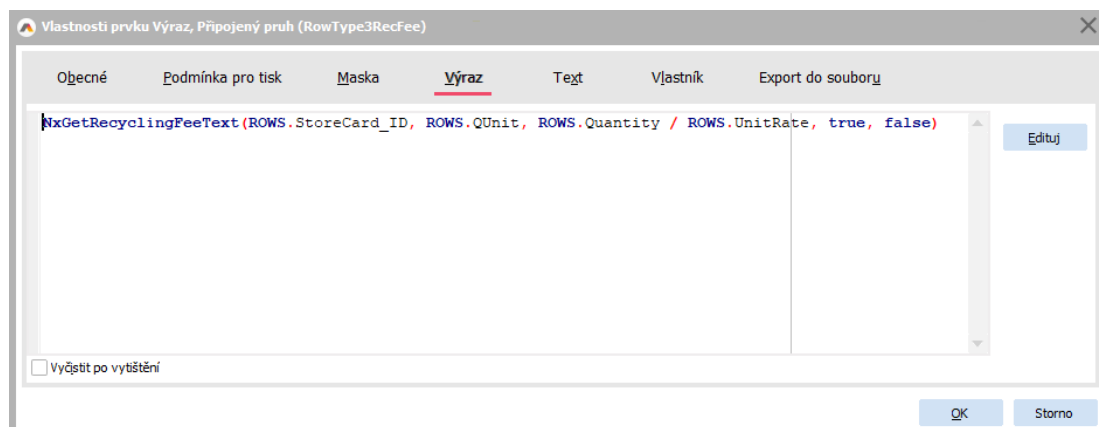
Vlastnosti prvku Výraz, Připojený pruh (RowType3RecFee)

Obecné Podmínka pro tisk Maska Výraz Text Vlastník Export do souboru

NxGetRecyclingFeeText(ROWS.StoreCard_ID, ROWS.QUnit, ROWS.Quantity / ROWS.UnitRate, true, false)

Edituj

Vyčistit po vytištění

OK Storno